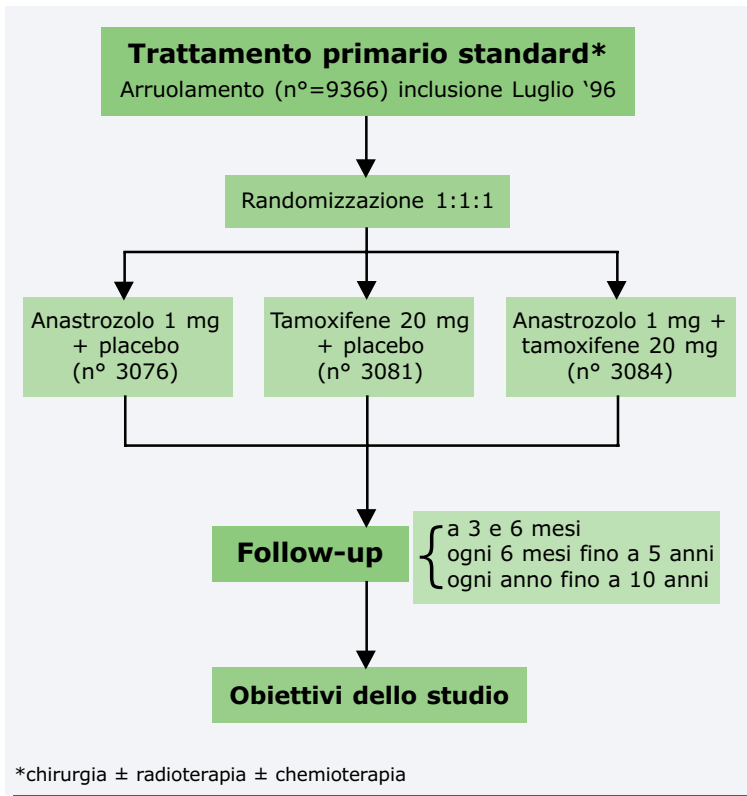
Trattamento primario standard*
Arruolamento (n°=9366) inclusione Luglio '96

Randomizzazione 1:1:1

Anastrozolo 1 mg + placebo (n° 3076)

Tamoxifene 20 mg + placebo (n° 3081)

Anastrozolo 1 mg + tamoxifene 20 mg (n° 3084)

Follow-up

a 3 e 6 mesi
ogni 6 mesi fino a 5 anni
ogni anno fino a 10 anni

Obiettivi dello studio

*chirurgia ± radioterapia ± chemioterapia